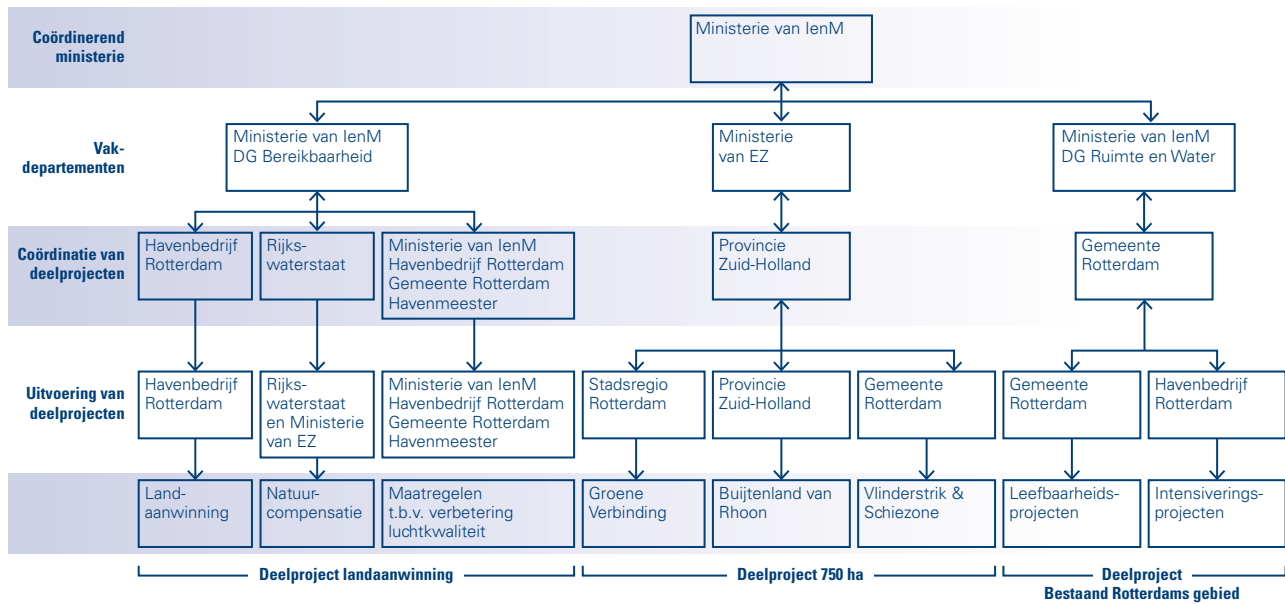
Coördinerend ministerie

Ministerie van IenM

Vakdepartementen

Ministerie van IenM DG Bereikbaarheid

Ministerie van EZ

Ministerie van IenM DG Ruimte en Water

Coördinatie van deelprojecten

Havenbedrijf Rotterdam

Rijkswaterstaat

Ministerie van IenM Havenbedrijf Rotterdam Gemeente Rotterdam Havenmeester

Provincie Zuid-Holland

Gemeente Rotterdam

Uitvoering van deelprojecten

Havenbedrijf Rotterdam

Rijkswaterstaat en Ministerie van EZ

Ministerie van IenM Havenbedrijf Rotterdam Gemeente Rotterdam Havenmeester

Stadsregio Rotterdam

Provincie Zuid-Holland

Gemeente Rotterdam

Gemeente Rotterdam

Havenbedrijf Rotterdam

Landaanwinning

Natuurcompensatie

Maatregelen t.b.v. verbetering luchtkwaliteit

Groene Verbinding

Buijtenland van Rhoon

Vlinderstrik & Schiezone

Leefbaarheidsprojecten

Intensiveringsprojecten

Deelproject landaanwinning

Deelproject 750 ha

Deelproject Bestaand Rotterdams gebied